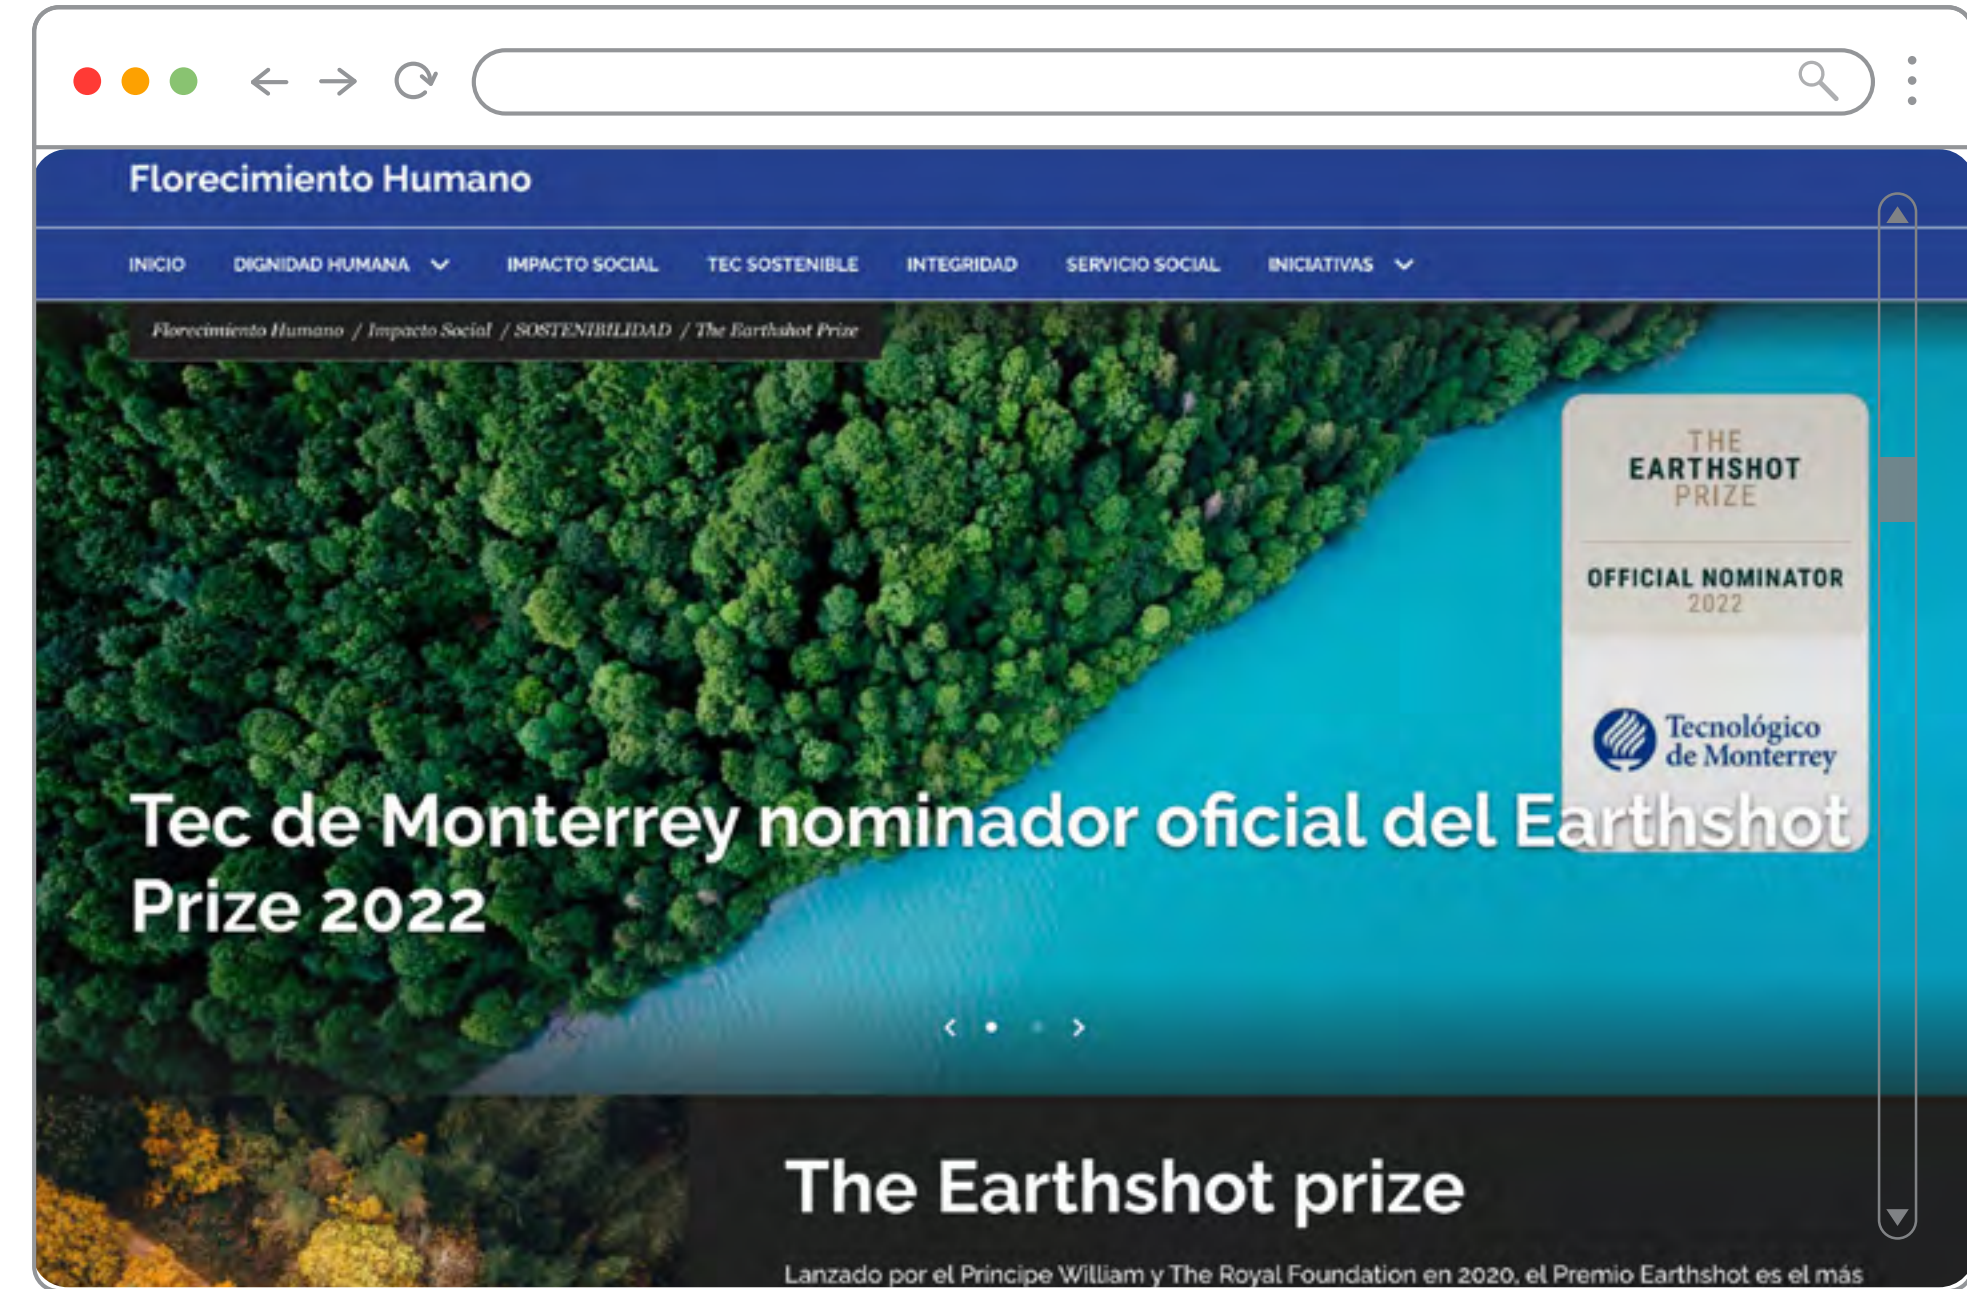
Florecimiento Humano

INICIO DIGNIDAD HUMANA IMPACTO SOCIAL TEC SOSTENIBLE INTEGRIDAD SERVICIO SOCIAL INICIATIVAS

Florecimiento Humano / Impacto Social / SOSTENIBILIDAD / The Earthshot Prize

THE EARTHSHOT PRIZE

OFFICIAL NOMINATOR 2022

Tecnológico de Monterrey

Tec de Monterrey nominador oficial del Earthshot Prize 2022

The Earthshot prize

Lanzado por el Principe William y The Royal Foundation en 2020, el Premio Earthshot es el más